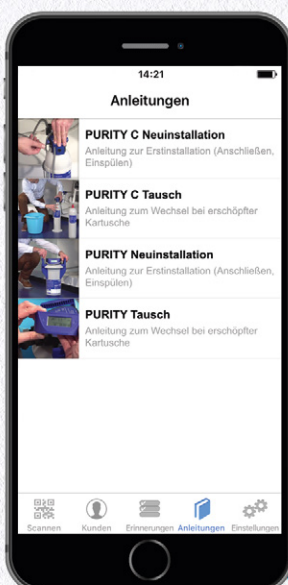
14:21

Anleitungen

PURITY C Neuinstallation
Anleitung zur Erstinstallation (Anschließen, Einspülen)

PURITY C Tausch
Anleitung zum Wechsel bei erschöpfter Kartusche

PURITY Neuinstallation
Anleitung zur Erstinstallation (Anschließen, Einspülen)

PURITY Tausch
Anleitung zum Wechsel bei erschöpfter Kartusche

Scannen Kunden Erinnerungen Anleitungen Einstellungen